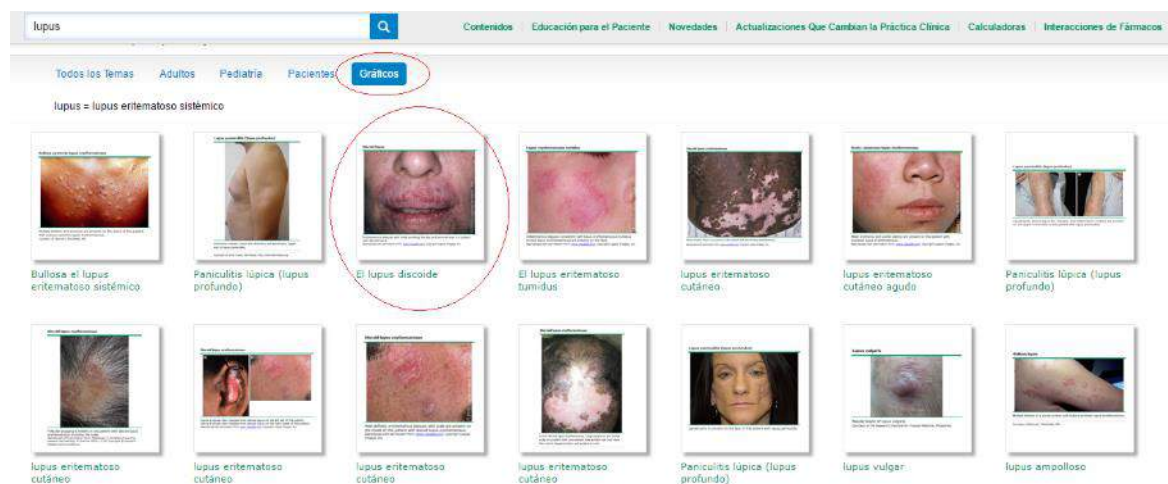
lupus

Contenidos | Educación para el Paciente | Novedades | Actualizaciones Que Cambian la Práctica Clínica | Calculadoras | Interacciones de Fármacos

Todos los Temas | Adultos | Pediatría | Pacientes | Gráficos

lupus = lupus eritematoso sistémico

Bullosa el lupus eritematoso sistémico

Paniculitis lúpica (lupus profundo)

El lupus discoide

El lupus eritematoso tumidus

lupus eritematoso cutáneo

lupus eritematoso cutáneo agudo

Paniculitis lúpica (lupus profundo)

lupus eritematoso cutáneo

lupus eritematoso cutáneo

lupus eritematoso cutáneo

lupus eritematoso cutáneo

Paniculitis lúpica (lupus profundo)

lupus vulgar

lupus ampolloso